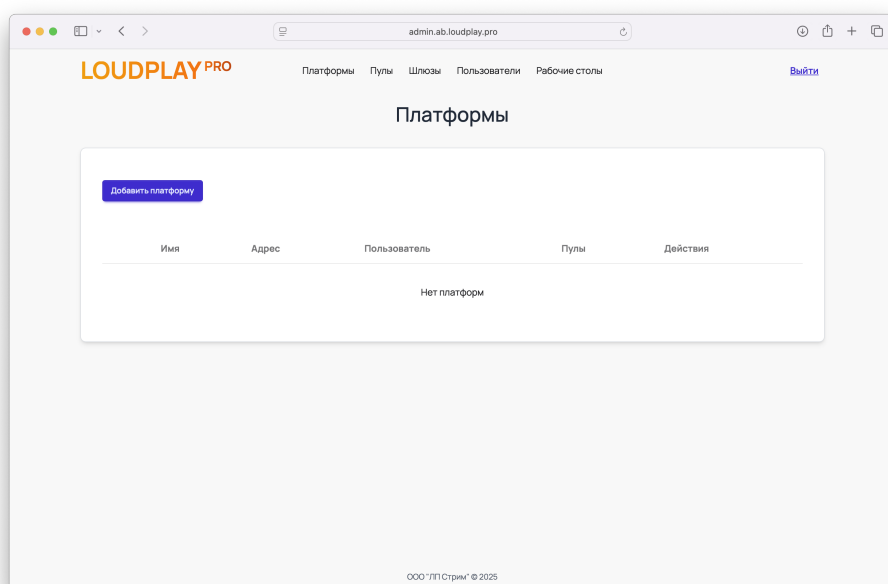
admin.ab.loudplay.pro

LOUDPLAY PRO

Платформы Пулы Шлюзы Пользователи Рабочие столы

Выйти

Платформы

Добавить платформу

| Имя | Адрес | Пользователь | Пулы | Действия |
|---|---|---|---|---|
| Нет платформ | | | | |

ООО "ЛП Стрим" © 2025